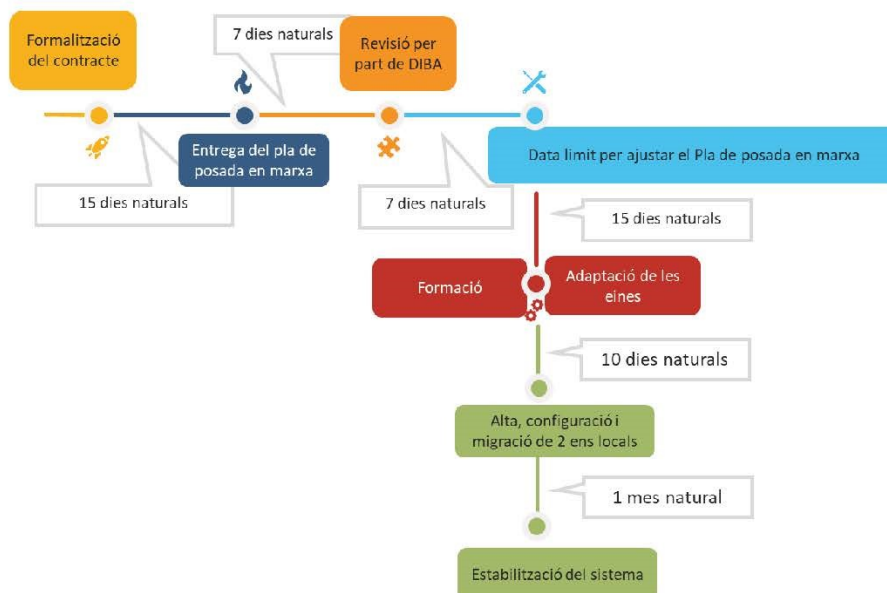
Formalització del contracte

7 dies naturals

Revisió per part de DIBA

Entrega del pla de posada en marxa

Data limit per ajustar el Pla de posada en marxa

15 dies naturals

7 dies naturals

15 dies naturals

Formació

Adaptació de les eines

10 dies naturals

Alta, configuració i migració de 2 ens locals

1 mes natural

Estabilització del sistema